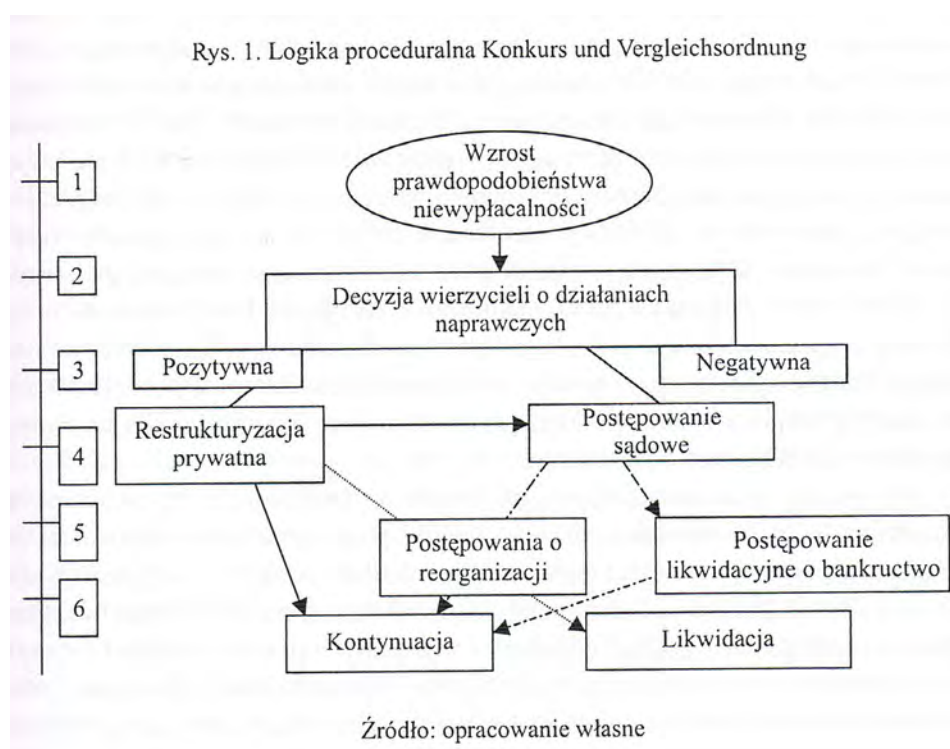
Rys. 1. Logika proceduralna Konkurs und Vergleichsordnung

1

2

3

4

5

6

Wzrost prawdopodobieństwa niewypłacalności

Decyzja wierzycieli o działaniach naprawczych

Pozytywna

Negatywna

Restrukturyzacja prywatna

Postępowanie sądowe

Postępowania o reorganizacji

Postępowanie likwidacyjne o bankructwo

Kontynuacja

Likwidacja

Źródło: opracowanie własne